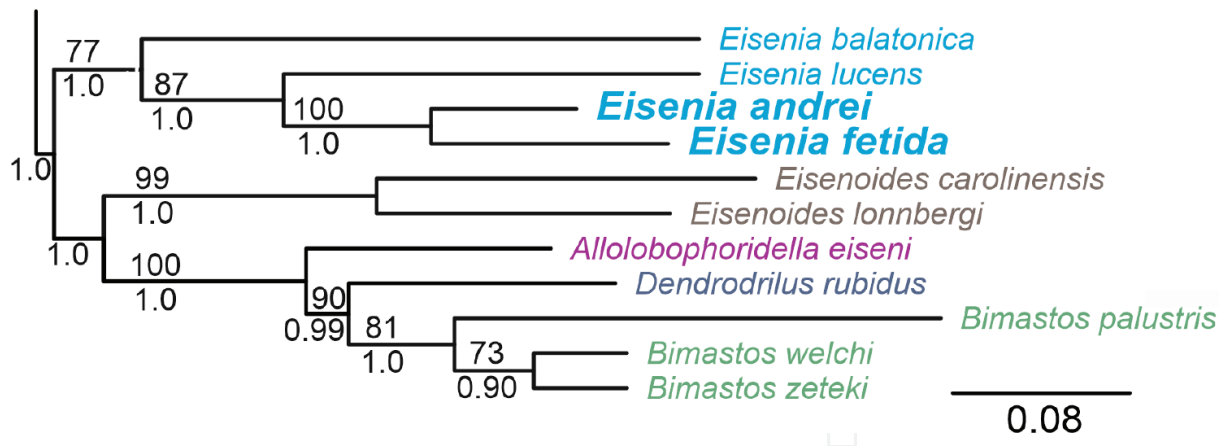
77
1.0
Eisenia balatonica
87
1.0
Eisenia lucens
100
1.0
Eisenia andrei
Eisenia fetida
1.0
99
1.0
Eisenoides carolinensis
Eisenoides lonnbergi
1.0
100
1.0
Allolobophoridella eiseni
90
0.99
Dendrodrilus rubidus
81
1.0
Bimastos palustris
73
0.90
Bimastos welchi
Bimastos zeteki
0.08